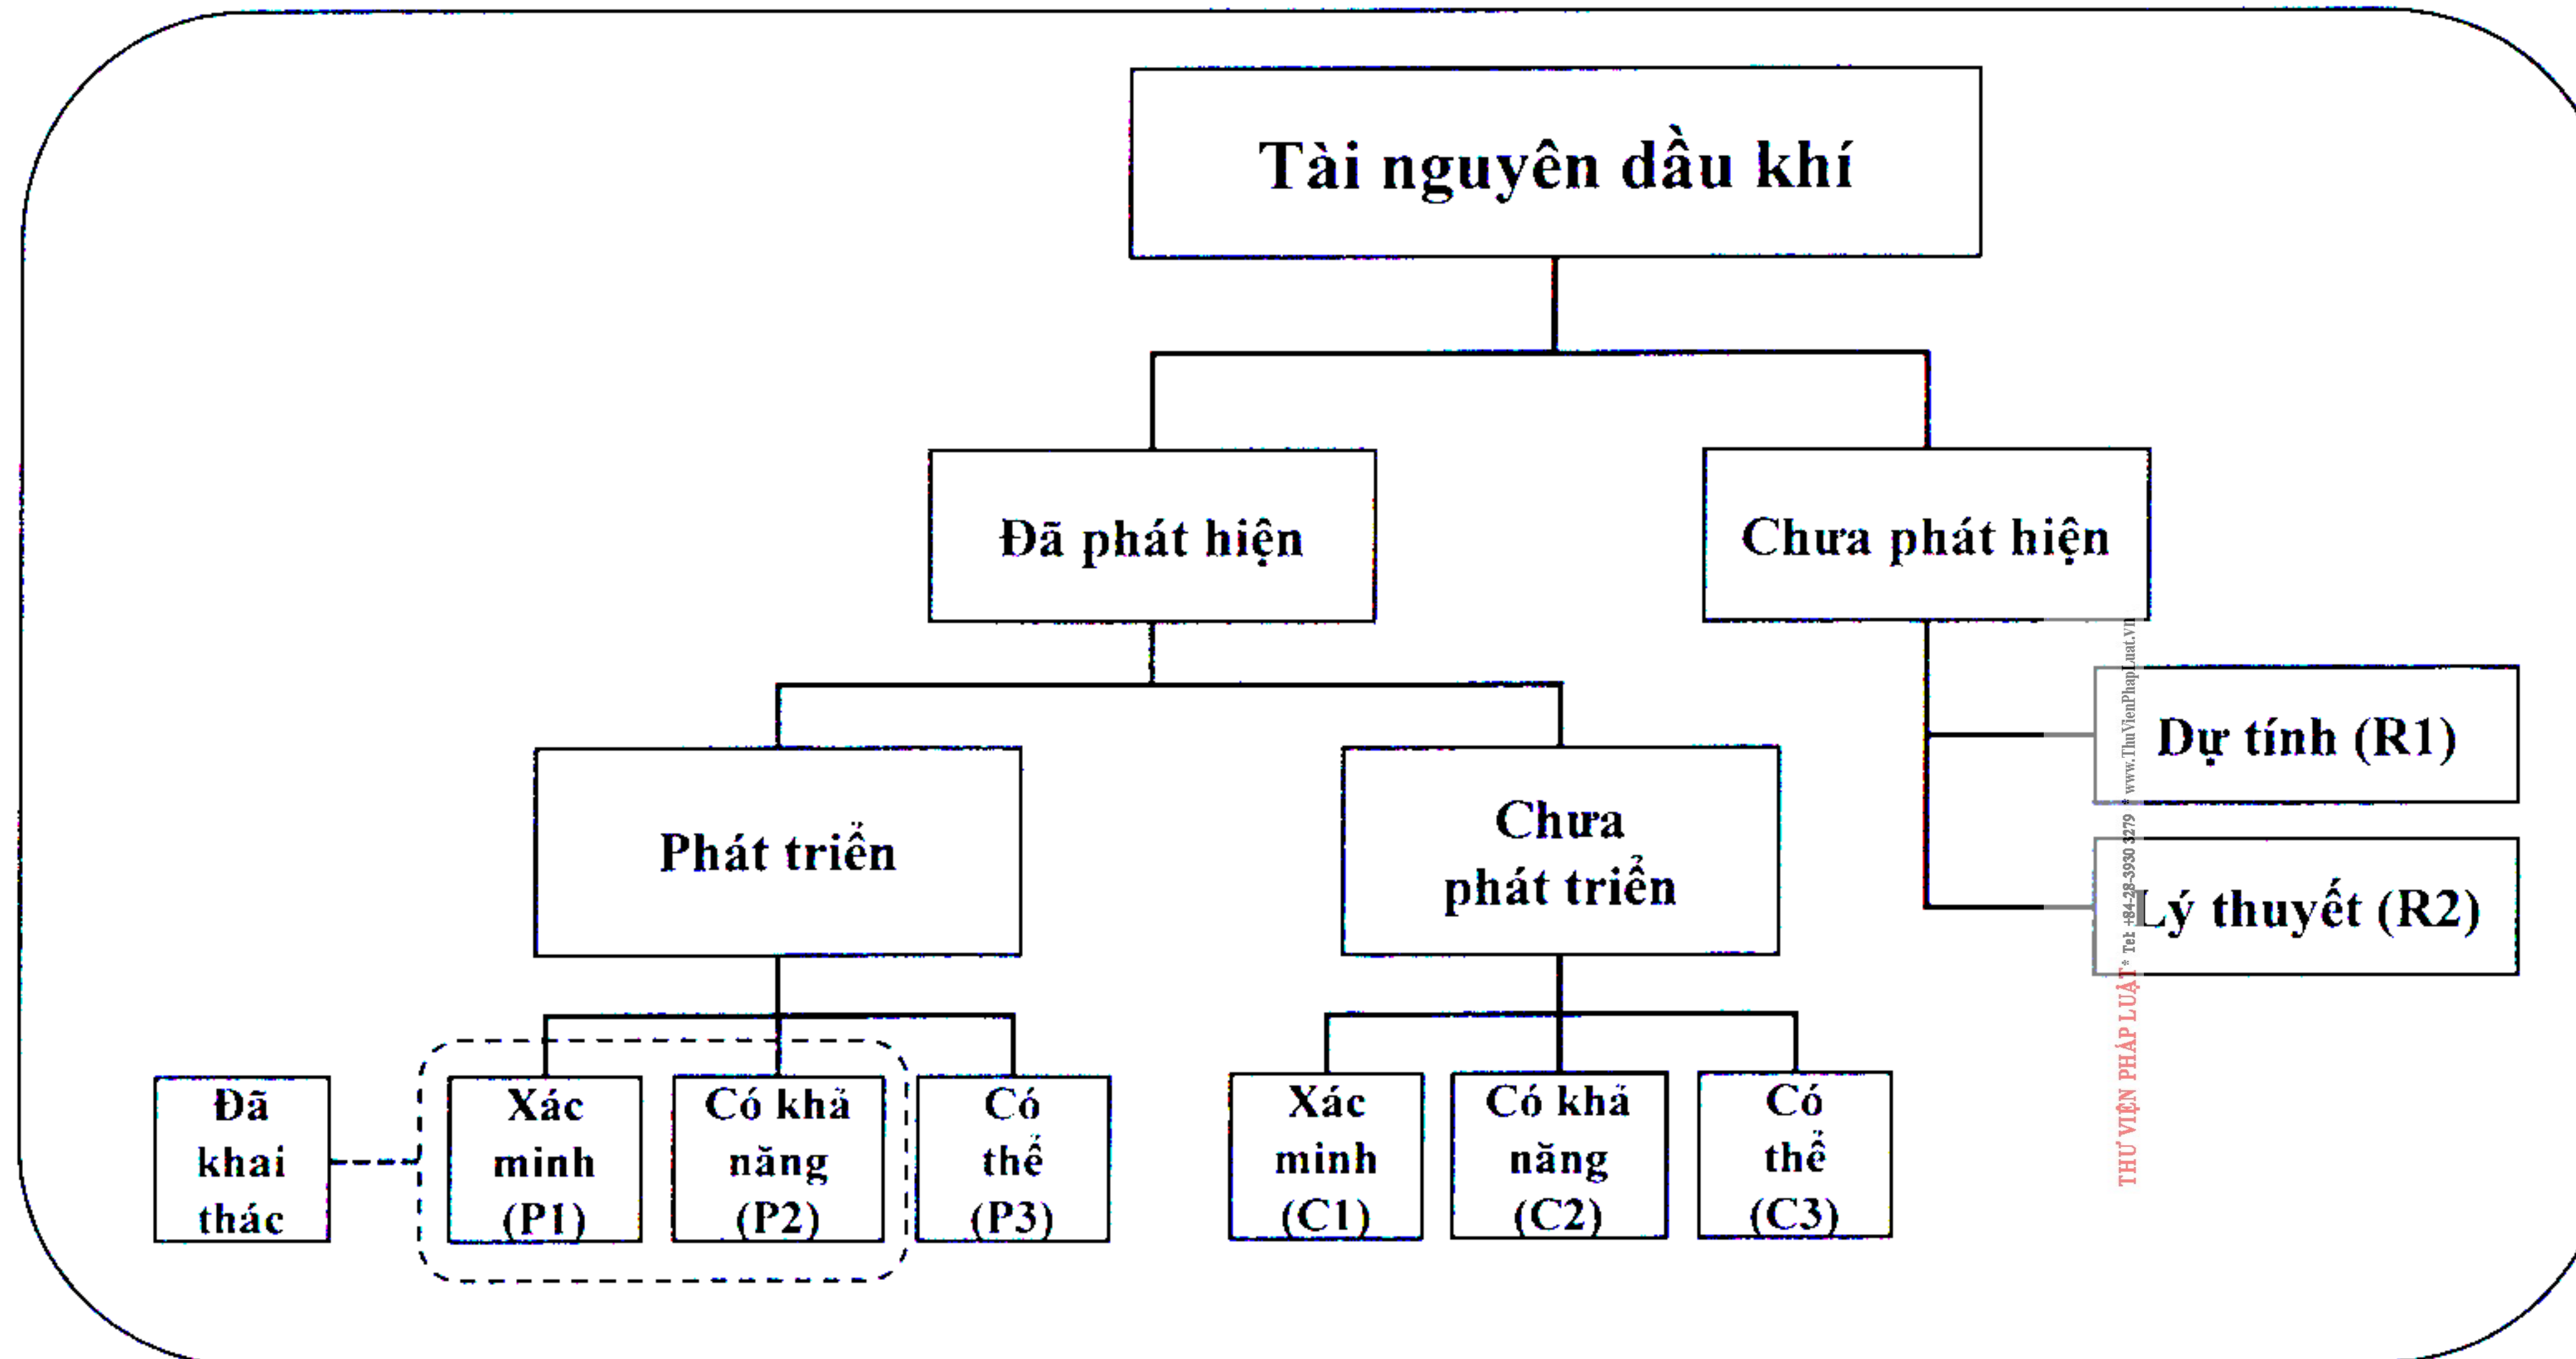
Tài nguyên dầu khí

Đã phát hiện

Chưa phát hiện

Phát triển

Chưa phát triển

Dự tính (R1)

Lý thuyết (R2)

Đã khai thác

Xác minh (P1)

Có khả năng (P2)

Có thể (P3)

Xác minh (C1)

Có khả năng (C2)

Có thể (C3)

THƯ VIỆN PHÁP LUẬT * Tel: +84-28-3930 3279 * www.ThuVienPhapLuat.vn